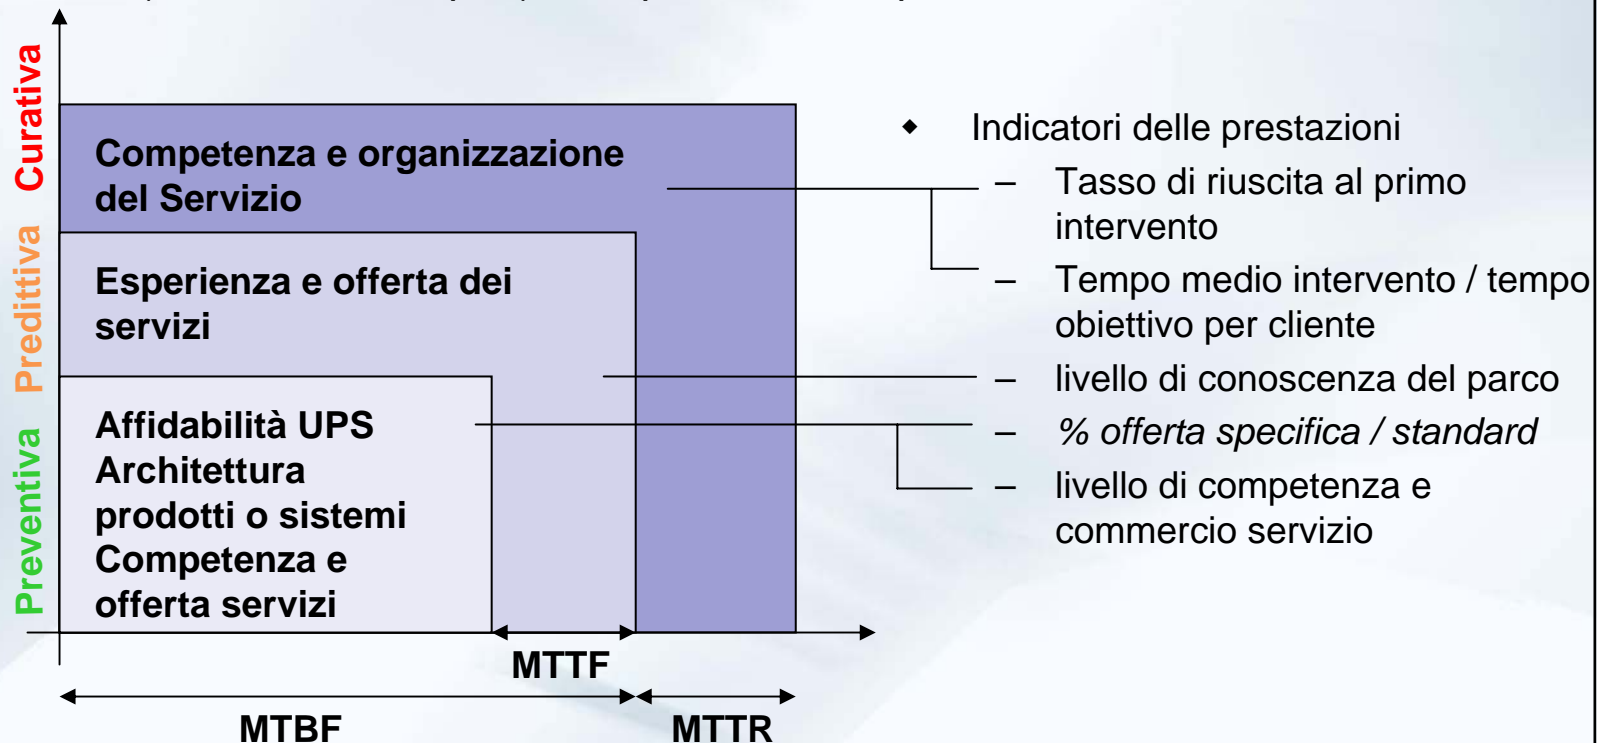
Curativa
Predittiva
Preventiva

Competenza e organizzazione del Servizio

Esperienza e offerta dei servizi

Affidabilità UPS
Architettura prodotti o sistemi
Competenza e offerta servizi

MTTF
MTBF
MTTR

◆ Indicatori delle prestazioni
– Tasso di riuscita al primo intervento
– Tempo medio intervento / tempo obiettivo per cliente
– livello di conoscenza del parco
– *% offerta specifica / standard*
– livello di competenza e commercio servizio